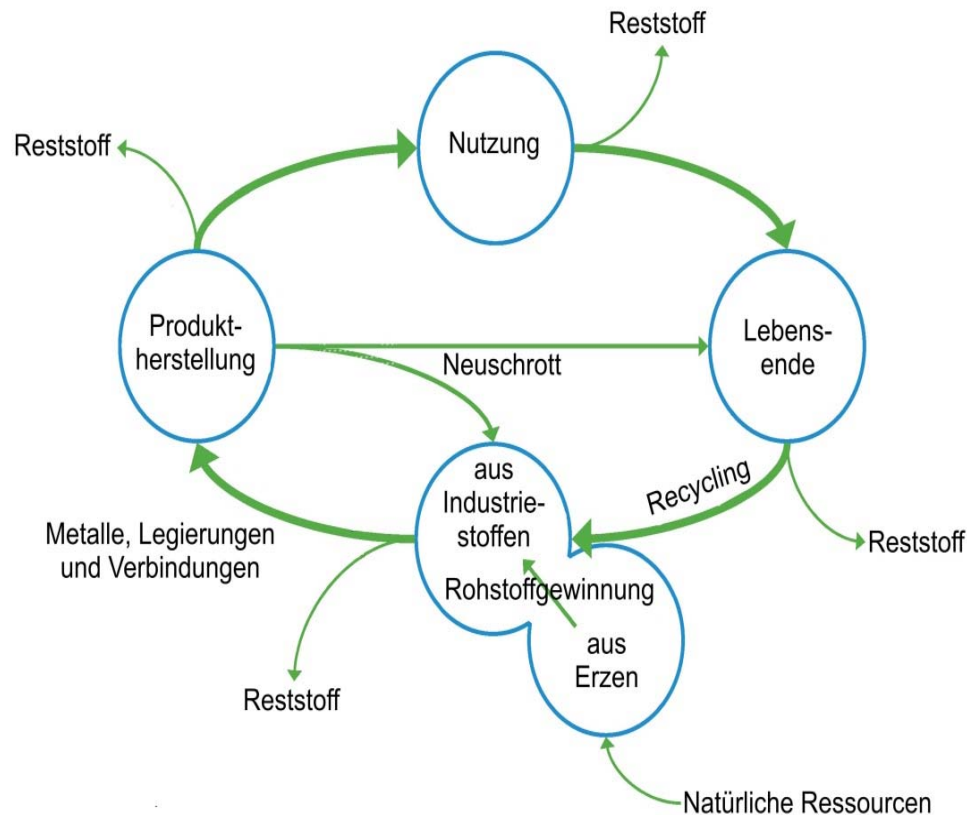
Reststoff

Reststoff

Nutzung

Produktherstellung

Neuschrott

Lebensende

aus Industriestoffen

Recycling

Metalle, Legierungen und Verbindungen

Rohstoffgewinnung

aus Erzen

Reststoff

Reststoff

Natürliche Ressourcen